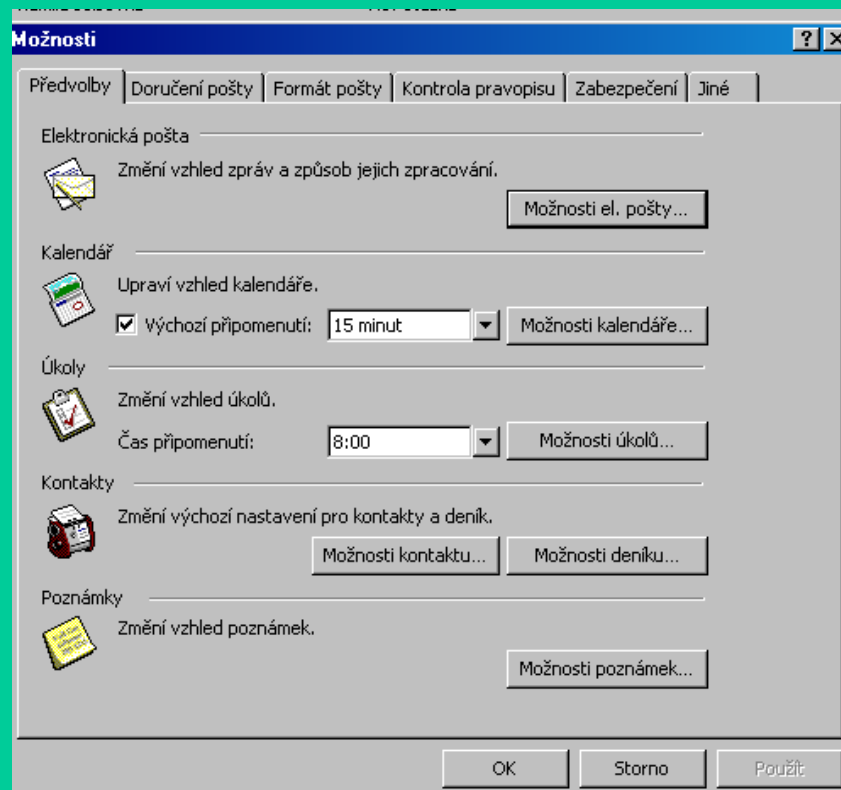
Možnosti

?

Předvolby | Doručení pošty | Formát pošty | Kontrola pravopisu | Zabezpečení | Jiné

Elektronická pošta

Změní vzhled zpráv a způsob jejich zpracování.

Možnosti el. pošty...

Kalendář

Upraví vzhled kalendáře.

Výchozí připomenutí: 15 minut

Možnosti kalendáře...

Úkoly

Změní vzhled úkolů.

Čas připomenutí: 8:00

Možnosti úkolů...

Kontakty

Změní výchozí nastavení pro kontakty a deník.

Možnosti kontaktu...

Možnosti deníku...

Poznámky

Změní vzhled poznámek.

Možnosti poznámek...

OK

Storno

Použít